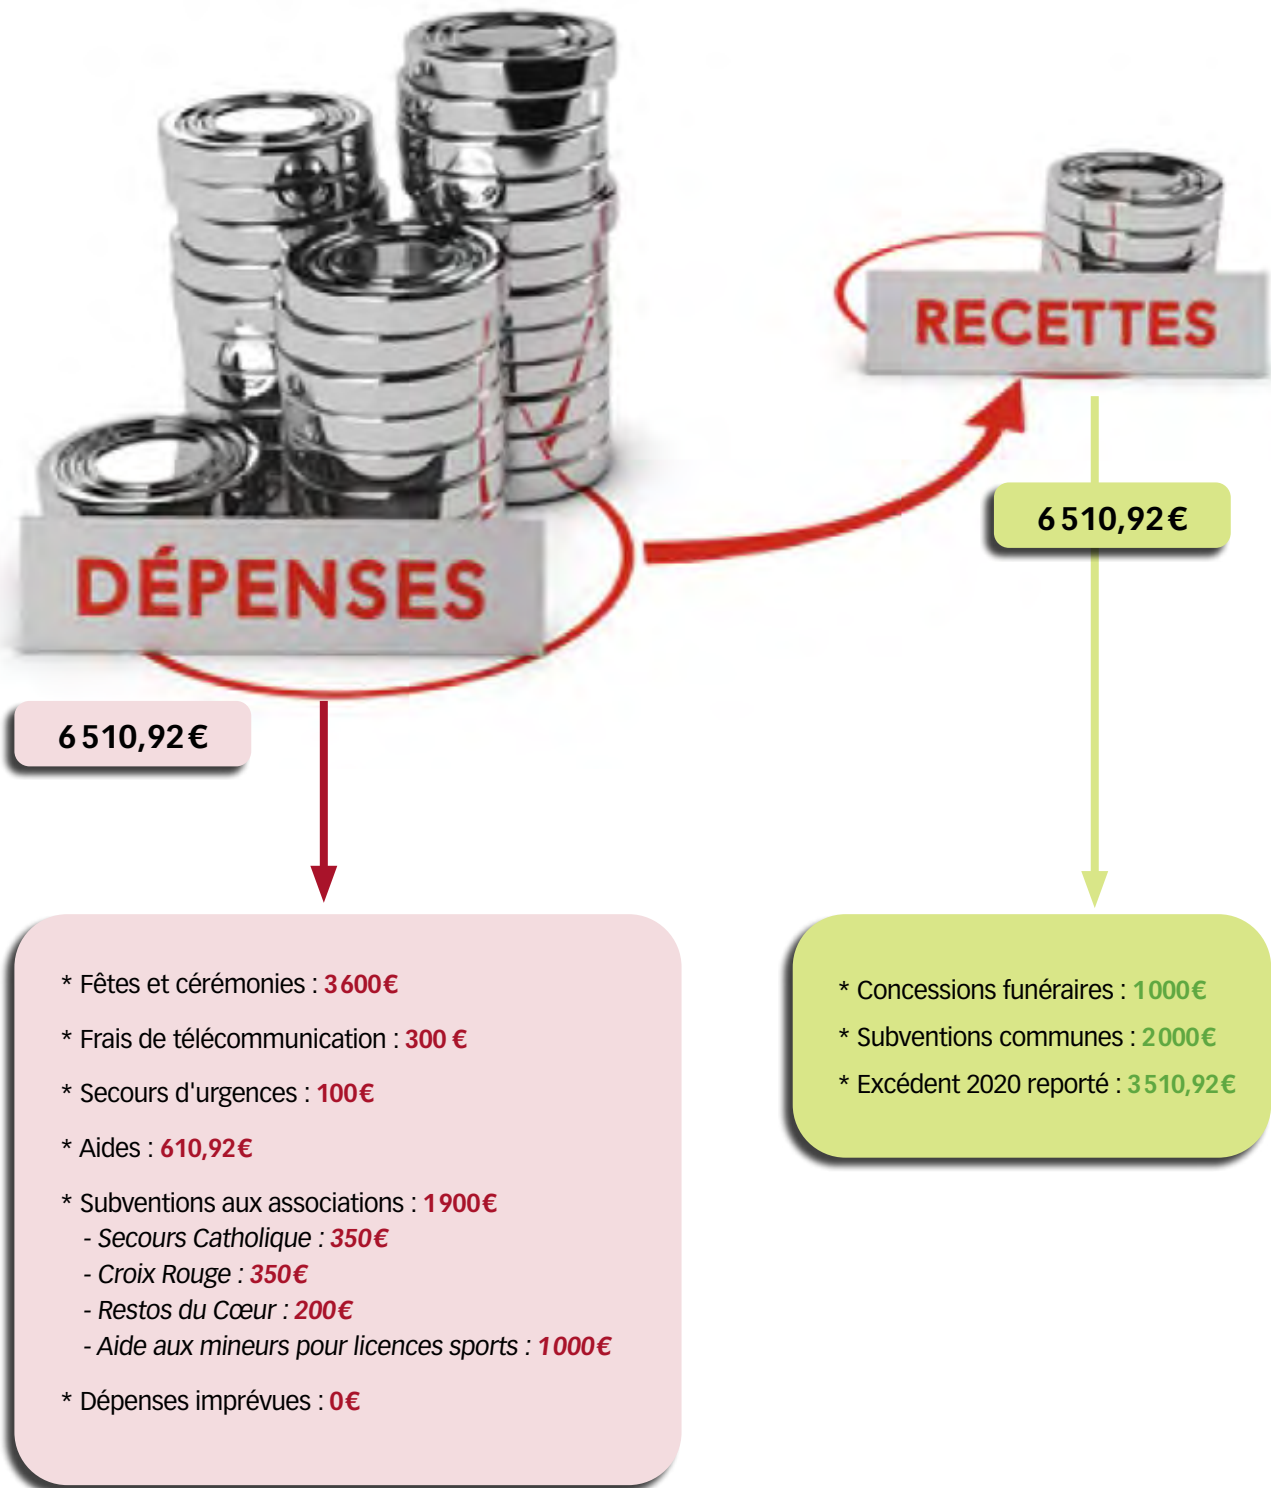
RECETTES

DÉPENSES

6 510,92€

6 510,92€

* Fêtes et cérémonies : 3600€

* Frais de télécommunication : 300 €

* Secours d'urgences : 100€

* Aides : 610,92€

* Subventions aux associations : 1900€
- Secours Catholique : 350€
- Croix Rouge : 350€
- Restos du Cœur : 200€
- Aide aux mineurs pour licences sports : 1000€

* Dépenses imprévues : 0€

* Concessions funéraires : 1000€

* Subventions communes : 2000€

* Excédent 2020 reporté : 3510,92€